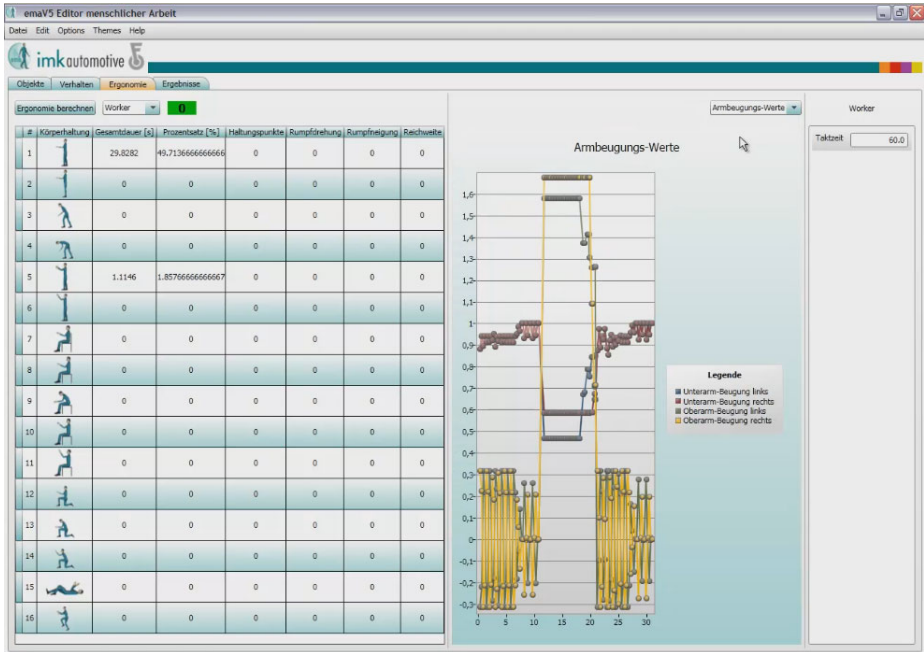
emaV5 Editor menschlicher Arbeit

Datei Edit Options Themes Help

imk automotive

Objekte Verhalten Ergonomie Ergebnisse

Ergonomie berechnen Worker 0

| # | Körperhaltung | Gesamtdauer [s] | Prozentsatz [%] | Haltungspunkte | Rumpfdrehung | Rumpfneigung | Reichweite |
|---|---|---|---|---|---|---|---|
| 1 | | 29.8282 | 49.7136666666666 | 0 | 0 | 0 | 0 |
| 2 | | 0 | 0 | 0 | 0 | 0 | 0 |
| 3 | | 0 | 0 | 0 | 0 | 0 | 0 |
| 4 | | 0 | 0 | 0 | 0 | 0 | 0 |
| 5 | | 1.1146 | 1.85766666666667 | 0 | 0 | 0 | 0 |
| 6 | | 0 | 0 | 0 | 0 | 0 | 0 |
| 7 | | 0 | 0 | 0 | 0 | 0 | 0 |
| 8 | | 0 | 0 | 0 | 0 | 0 | 0 |
| 9 | | 0 | 0 | 0 | 0 | 0 | 0 |
| 10 | | 0 | 0 | 0 | 0 | 0 | 0 |
| 11 | | 0 | 0 | 0 | 0 | 0 | 0 |
| 12 | | 0 | 0 | 0 | 0 | 0 | 0 |
| 13 | | 0 | 0 | 0 | 0 | 0 | 0 |
| 14 | | 0 | 0 | 0 | 0 | 0 | 0 |
| 15 | | 0 | 0 | 0 | 0 | 0 | 0 |
| 16 | | 0 | 0 | 0 | 0 | 0 | 0 |

Armbeugungs-Werte

Armbeugungs-Werte

1,6 1,5 1,4 1,3 1,2 1,1 1 0,9 0,8 0,7 0,6 0,5 0,4 0,3 0,2 0,1 0 -0,1 -0,2 -0,3

0 5 10 15 20 25 30

Legende
Unterarm-Beugung links
Unterarm-Beugung rechts
Oberarm-Beugung links
Oberarm-Beugung rechts

Worker

Taktzeit 60.0